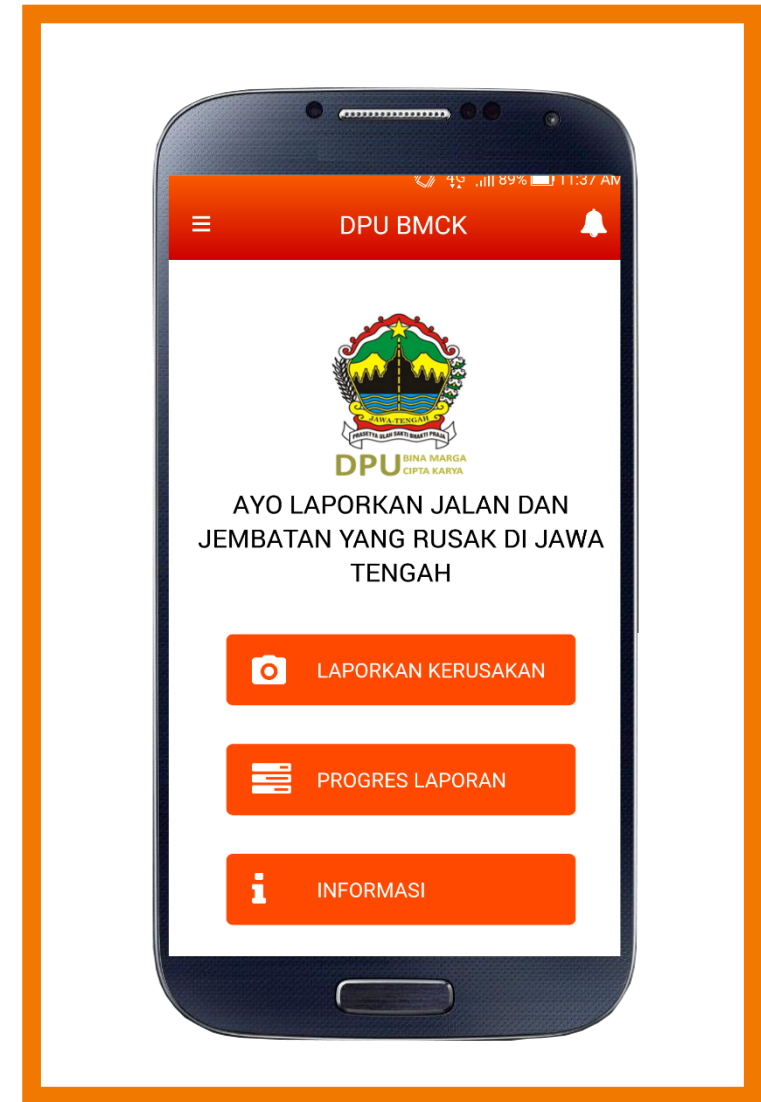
4G 89% 11:37 AM

DPU BMCK

JAWA TENGAH
PRASETYA ULAH SAKTI BHAKTI PRAJA
DPU BINA MARGA CIPTA KARYA

AYO LAPORKAN JALAN DAN JEMBATAN YANG RUSAK DI JAWA TENGAH

LAPORKAN KERUSAKAN

PROGRES LAPORAN

INFORMASI